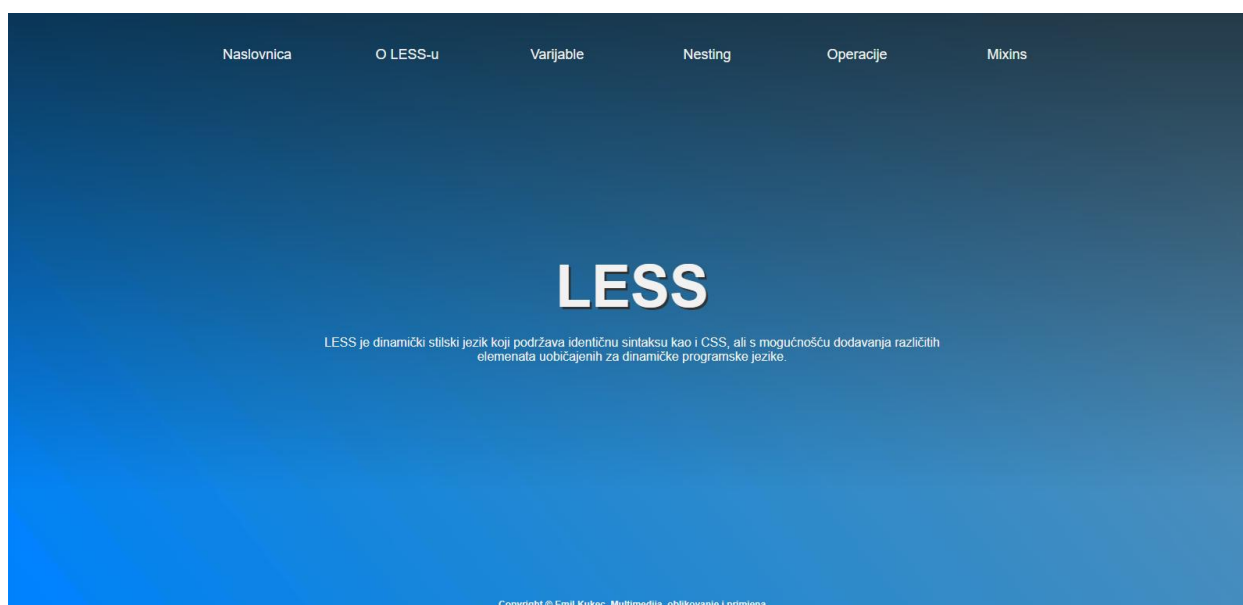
Naslovnica O LESS-u Varijable Nesting Operacije Mixins

LESS

LESS je dinamički stilski jezik koji podržava identičnu sintaksu kao i CSS, ali s mogućnošću dodavanja različitih elemenata uobičajenih za dinamičke programske jezike.

Copyright © Emil Kukec, Multimedija, oblikovanje i primjena